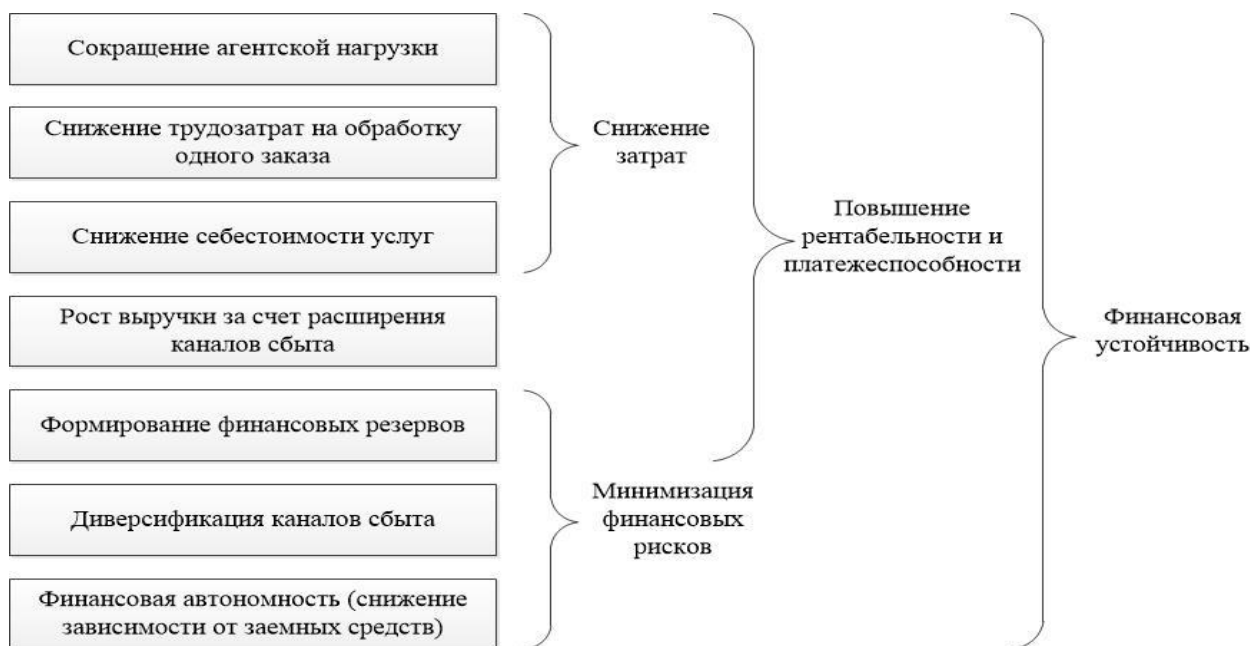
Сокращение агентской нагрузки

Снижение трудозатрат на обработку одного заказа

Снижение себестоимости услуг

Рост выручки за счет расширения каналов сбыта

Формирование финансовых резервов

Диверсификация каналов сбыта

Финансовая автономность (снижение зависимости от заемных средств)

Снижение затрат

Минимизация финансовых рисков

Повышение рентабельности и платежеспособности

Финансовая устойчивость